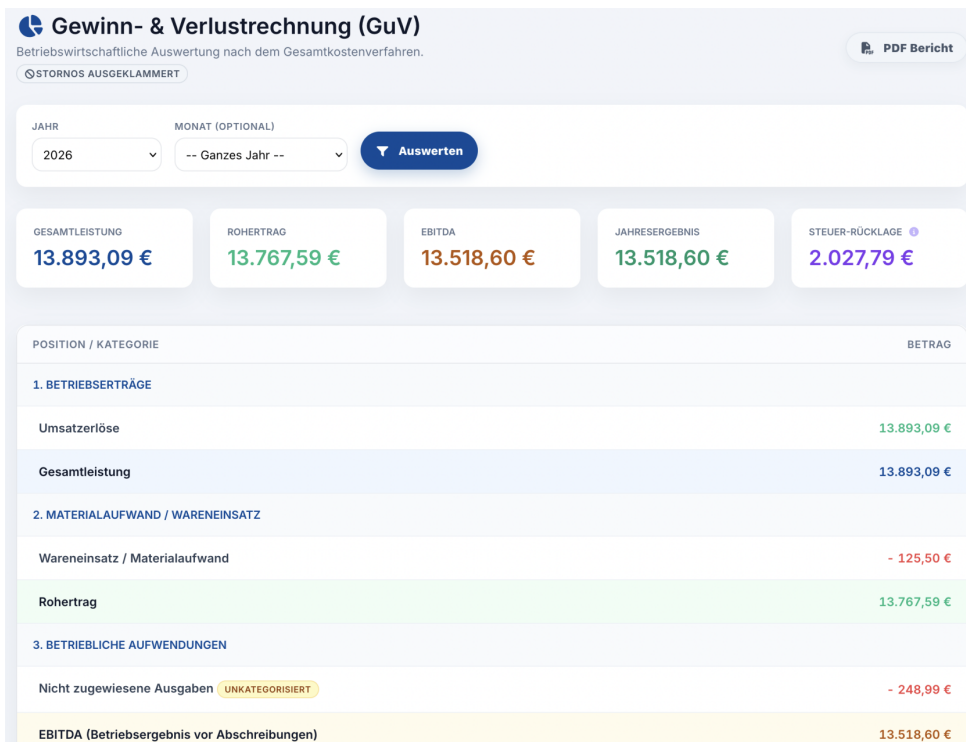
Gewinn- & Verlustrechnung (GuV)

Betriebswirtschaftliche Auswertung nach dem Gesamtkostenverfahren.

STORNOS AUSGEKLAMMERT

PDF Bericht

JAHR
2026

MONAT (OPTIONAL)
-- Ganzes Jahr --

Auswerten

GESAMTLEISTUNG
13.893,09 €

ROHERTRAG
13.767,59 €

EBITDA
13.518,60 €

JAHRESERGEBNIS
13.518,60 €

STEUER-RÜCKLAGE
2.027,79 €

| POSITION / KATEGORIE | BETRAG |
|---|---|
| 1. BETRIEBSERTRÄGE | |
| Umsatzerlöse | 13.893,09 € |
| Gesamtleistung | 13.893,09 € |
| 2. MATERIALAUFWAND / WARENEINSATZ | |
| Wareneinsatz / Materialaufwand | - 125,50 € |
| Rohertrag | 13.767,59 € |
| 3. BETRIEBLICHE AUFWENDUNGEN | |
| Nicht zugewiesene Ausgaben UNKATEGORISIERT | - 248,99 € |
| EBITDA (Betriebsergebnis vor Abschreibungen) | 13.518,60 € |